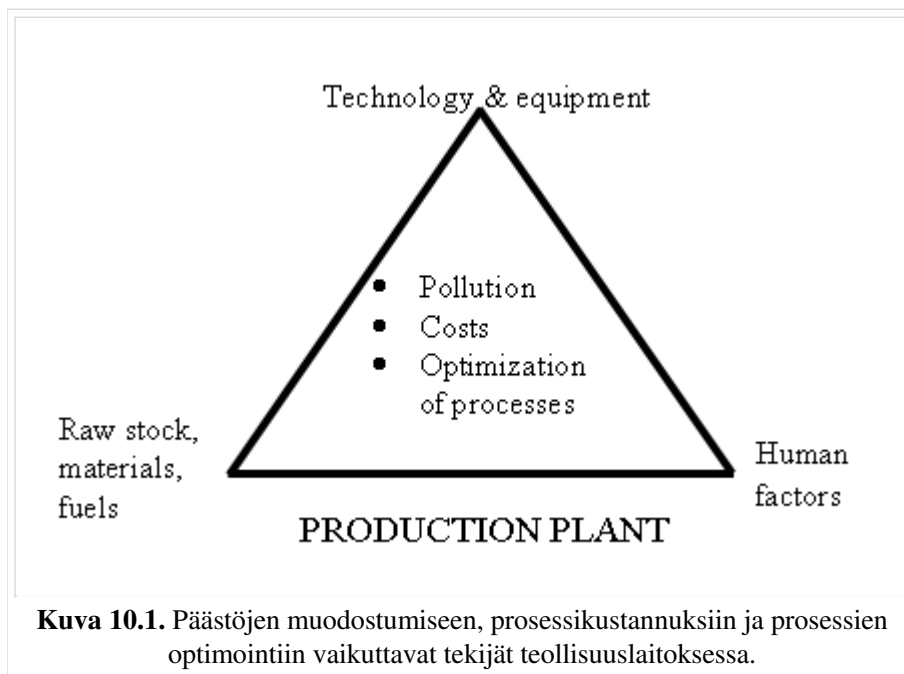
Technology & equipment

- Pollution
- Costs
- Optimization of processes

Raw stock, materials, fuels

Human factors

PRODUCTION PLANT

**Kuva 10.1.** Päästöjen muodostumiseen, prosessikustannuksiin ja prosessien optimointiin vaikuttavat tekijät teollisuuslaitoksessa.